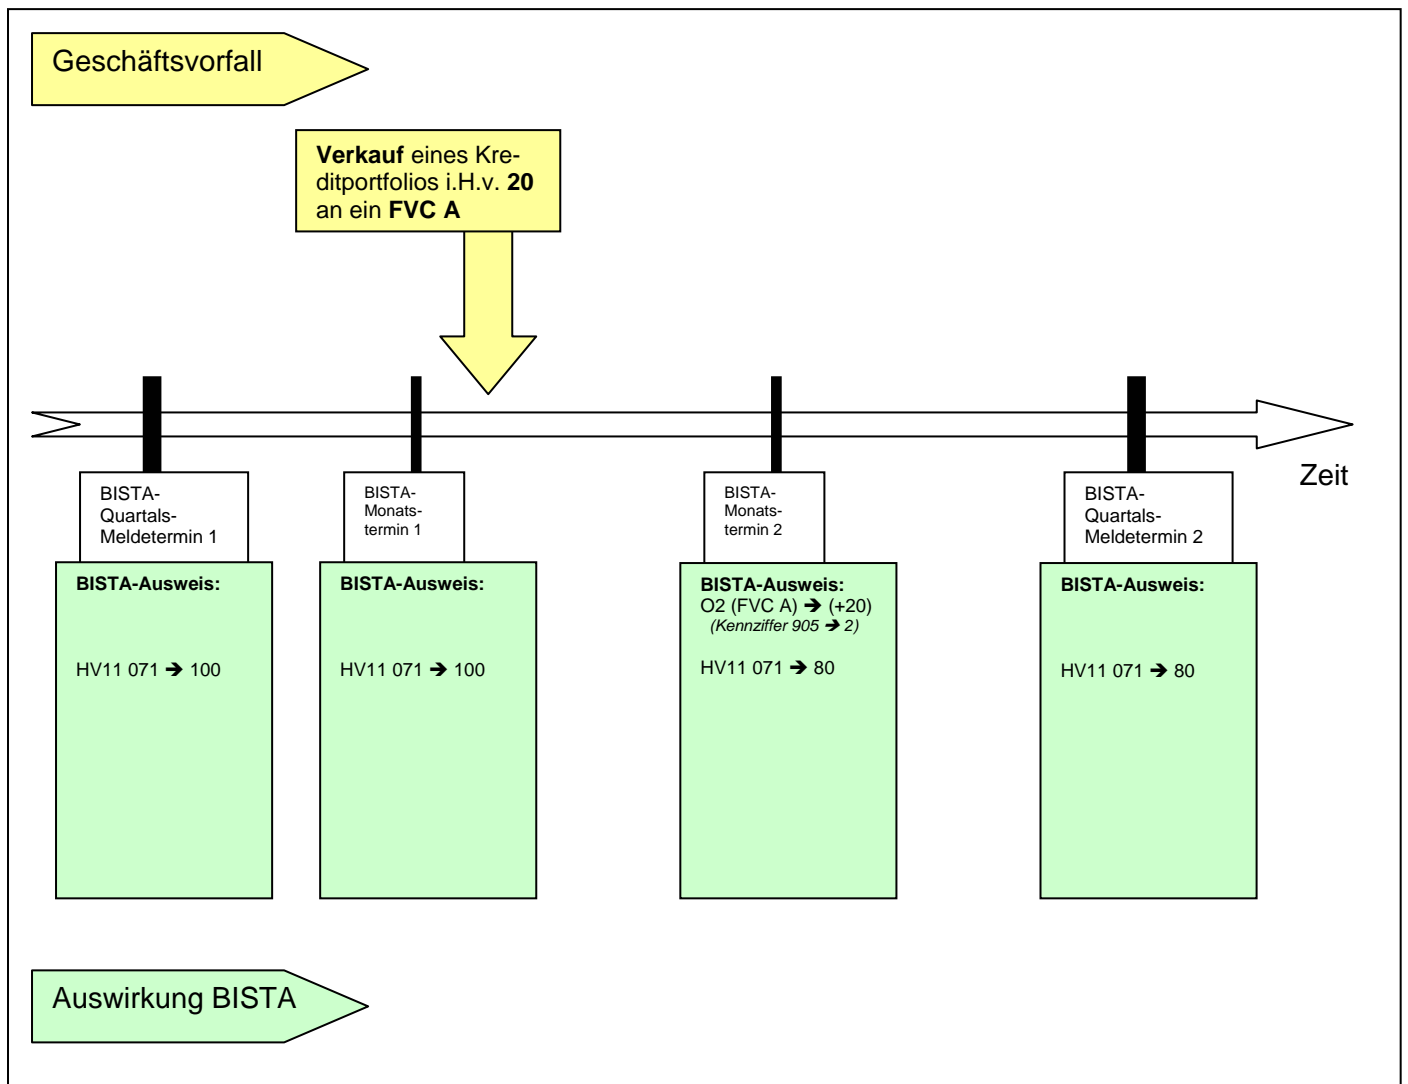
Geschäftsvorfall

Verkauf eines Kreditportfolios i.H.v. 20 an ein FVC A

Zeit

BISTA-Quartals-Meldetermin 1

BISTA-Ausweis:

HV11 071 ➔ 100

BISTA-Monats-termin 1

BISTA-Ausweis:

HV11 071 ➔ 100

BISTA-Monats-termin 2

BISTA-Ausweis:
O2 (FVC A) ➔ (+20)
(Kennziffer 905 ➔ 2)

HV11 071 ➔ 80

BISTA-Quartals-Meldetermin 2

BISTA-Ausweis:

HV11 071 ➔ 80

Auswirkung BISTA